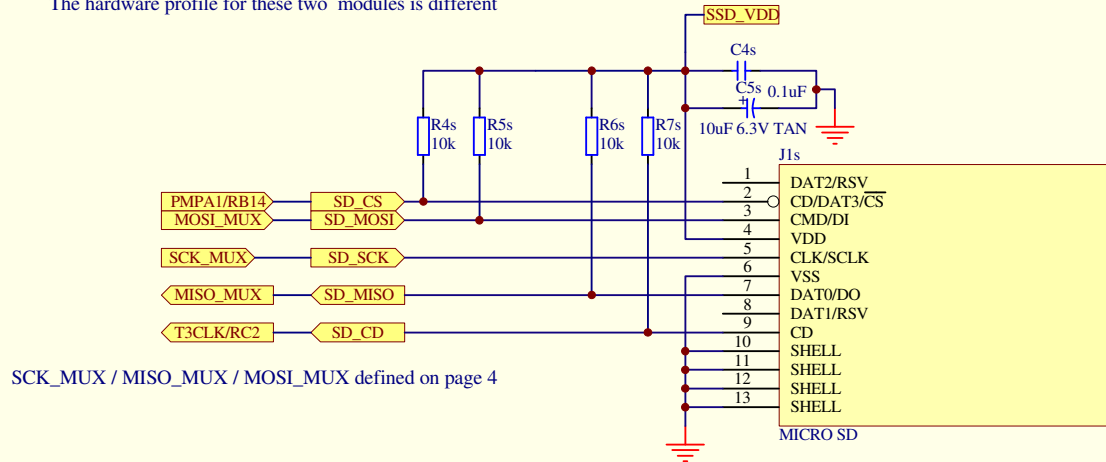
The hardware profile for these two modules is different

SSD_VDD

C4s

C5s 0.1uF

10uF 6.3V TAN

R4s 10k

R5s 10k

R6s 10k

R7s 10k

J1s

PMPA1/RB14

SD_CS

MOSI_MUX

SD_MOSI

SCK_MUX

SD_SCK

MISO_MUX

SD_MISO

T3CLK/RC2

SD_CD

1 DAT2/RSV

2 CD/DAT3/$\overline{CS}$

3 CMD/DI

4 VDD

5 CLK/SCLK

6 VSS

7 DAT0/DO

8 DAT1/RSV

9 CD

10 SHELL

11 SHELL

12 SHELL

13 SHELL

MICRO SD

SCK_MUX / MISO_MUX / MOSI_MUX defined on page 4